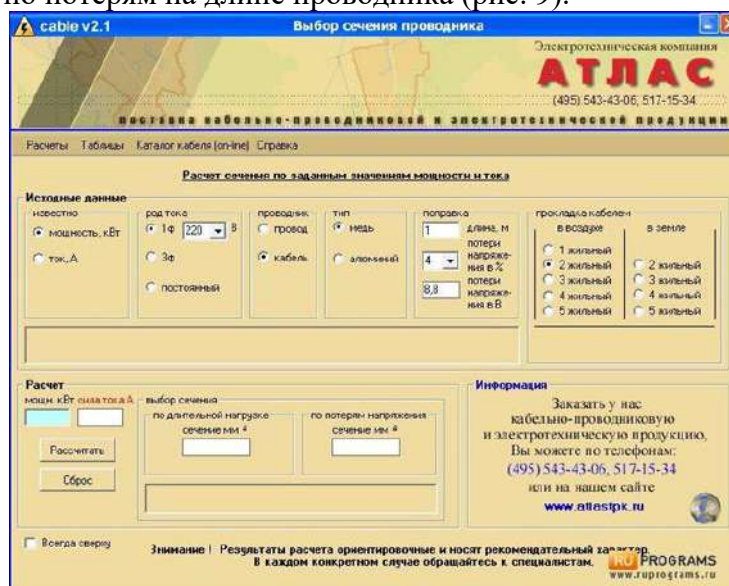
по потерям на длине проводника (рис. 9).

cable v2.1 Выбор сечения проводника

Электротехническая компания
АТЛАС
(495) 543-43-06, 517-15-34
поставка кабельно-проводниковой и электротехнической продукции

Расчеты Таблицы Каталог кабеля [on-line] Справка

Расчет сечение по заданным значениям мощности и тока

Исходные данные

известно
мощность, кВт
ток, А

род тока
1ф 220 В
3ф
постоянный

проводник
провод
кабель

тип
медь
алюминий

поправка
1 длина, м
4 потери напряжения в %
8,8 потери напряжения в В

прокладка кабелем
в воздухе
1 жильный
2 жильный
3 жильный
4 жильный
5 жильный
в земле
2 жильный
3 жильный
4 жильный
5 жильный

Расчет
мощн. кВт сила тока А
Рассчитать
Сброс

выбор сечения
по длительной нагрузке
сечение мм ²
по потерям напряжения
сечение мм ²

Информация
Заказать у нас кабельно-проводниковую и электротехническую продукцию, Вы можете по телефонам: (495) 543-43-06, 517-15-34 или на нашем сайте
www.atlastpk.ru

Всегда сверху

Внимание ! Результаты расчета ориентировочные и носят рекомендательный характер. В каждом конкретном случае обращайтесь к специалистам.

RU PROGRAMS
www.ruprograms.ru